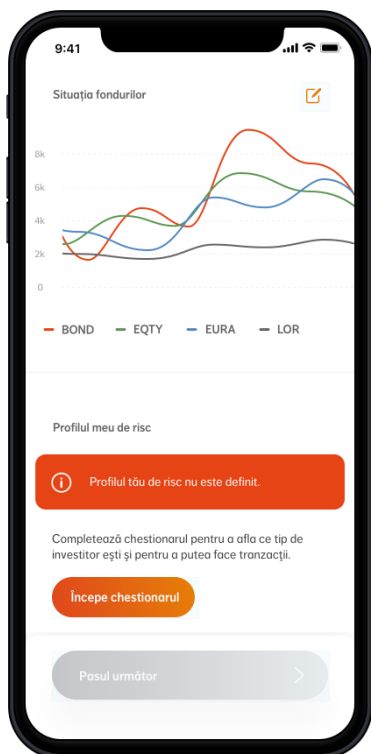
9:41

Situația fondurilor

8k
6k
4k
2k
0

BOND EQTY EURA LOR

Profilul meu de risc

Profilul tău de risc nu este definit.

Completează chestionarul pentru a afla ce tip de investitor ești și pentru a putea face tranzacții.

Începe chestionarul

Pasul următor